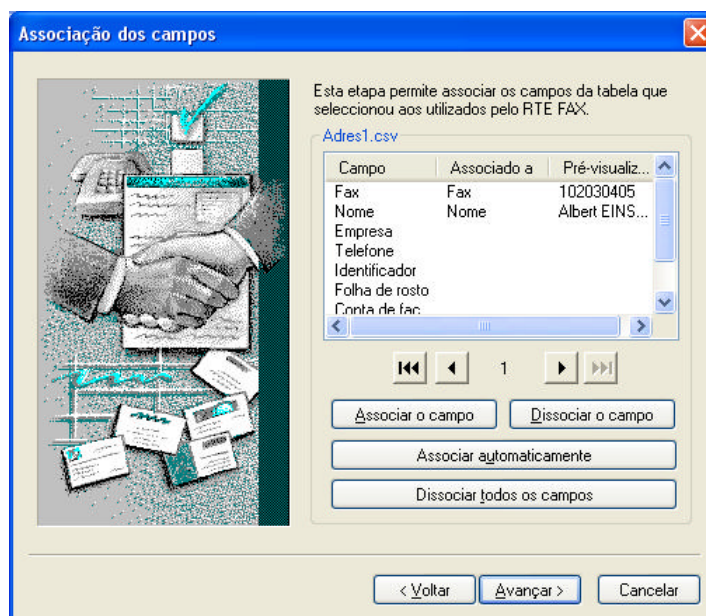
Associação dos campos

Esta etapa permite associar os campos da tabela que seleccionou aos utilizados pelo RTE FAX.

Adres1.csv

| Campo | Associado a | Pré-visualiz... |
|---|---|---|
| Fax | Fax | 102030405 |
| Nome | Nome | Albert EINS... |
| Empresa | | |
| Telefone | | |
| Identificador | | |
| Folha de rosto | | |
| Conta de fac | | |

1

Associar o campo

Dissociar o campo

Associar automaticamente

Dissociar todos os campos

< Voltar

Avançar >

Cancelar